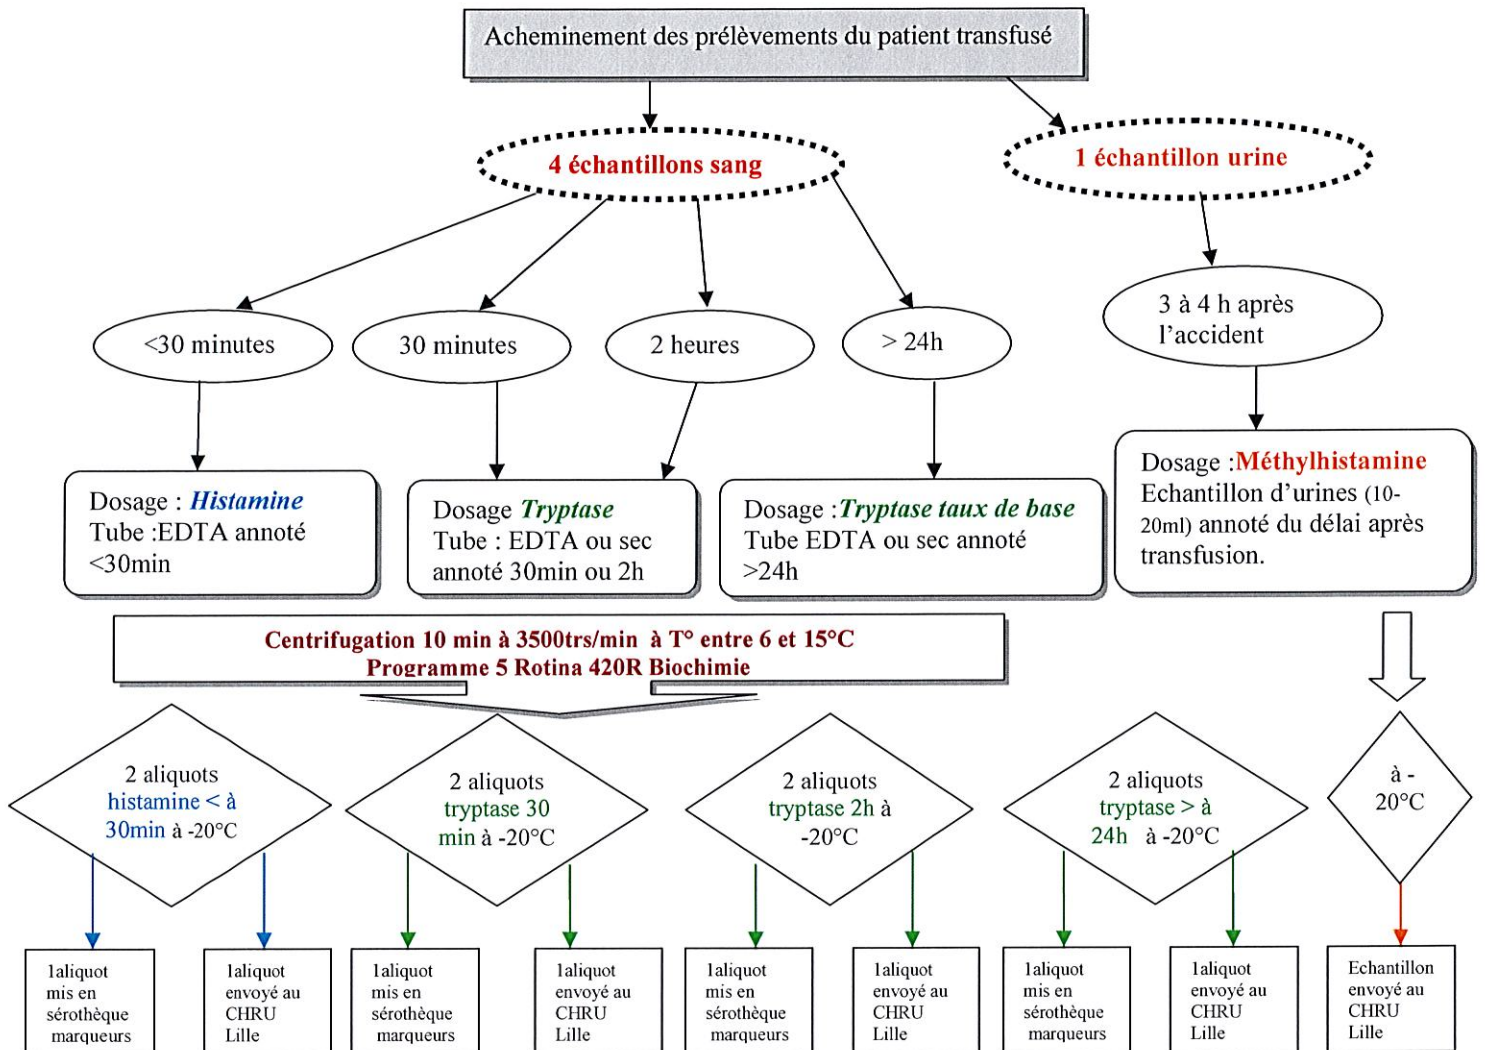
Acheminement des prélèvements du patient transfusé

4 échantillons sang

1 échantillon urine

<30 minutes

30 minutes

2 heures

> 24h

3 à 4 h après l'accident

Dosage : Histamine
Tube :EDTA annoté <30min

Dosage Tryptase
Tube : EDTA ou sec annoté 30min ou 2h

Dosage :Tryptase taux de base
Tube EDTA ou sec annoté >24h

Dosage :Méthylhistamine
Echantillon d'urines (10-20ml) annoté du délai après transfusion.

Centrifugation 10 min à 3500trs/min à T° entre 6 et 15°C
Programme 5 Rotina 420R Biochimie

2 aliquots histamine < à 30min à -20°C

2 aliquots tryptase 30 min à -20°C

2 aliquots tryptase 2h à -20°C

2 aliquots tryptase > à 24h à -20°C

à - 20°C

1aliquot mis en sérothèque marqueurs

1aliquot envoyé au CHRU Lille

1aliquot mis en sérothèque marqueurs

1aliquot envoyé au CHRU Lille

1aliquot mis en sérothèque marqueurs

1aliquot envoyé au CHRU Lille

1aliquot mis en sérothèque marqueurs

1aliquot envoyé au CHRU Lille

Echantillon envoyé au CHRU Lille